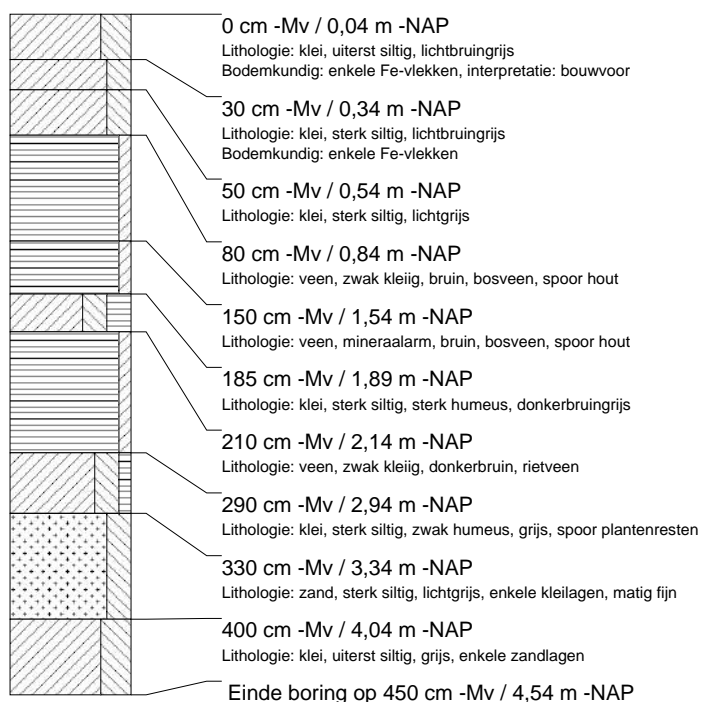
0 cm -Mv / 0,04 m -NAP
Lithologie: klei, uiterst siltig, lichtbruingrijs
Bodemkundig: enkele Fe-vlekken, interpretatie: bouwvoor

30 cm -Mv / 0,34 m -NAP
Lithologie: klei, sterk siltig, lichtbruingrijs
Bodemkundig: enkele Fe-vlekken

50 cm -Mv / 0,54 m -NAP
Lithologie: klei, sterk siltig, lichtgrijs

80 cm -Mv / 0,84 m -NAP
Lithologie: veen, zwak kleiig, bruin, bosveen, spoor hout

150 cm -Mv / 1,54 m -NAP
Lithologie: veen, mineraalarm, bruin, bosveen, spoor hout

185 cm -Mv / 1,89 m -NAP
Lithologie: klei, sterk siltig, sterk humeus, donkerbruingrijs

210 cm -Mv / 2,14 m -NAP
Lithologie: veen, zwak kleiig, donkerbruin, rietveen

290 cm -Mv / 2,94 m -NAP
Lithologie: klei, sterk siltig, zwak humeus, grijs, spoor plantenresten

330 cm -Mv / 3,34 m -NAP
Lithologie: zand, sterk siltig, lichtgrijs, enkele kleilagen, matig fijn

400 cm -Mv / 4,04 m -NAP
Lithologie: klei, uiterst siltig, grijs, enkele zandlagen

Einde boring op 450 cm -Mv / 4,54 m -NAP